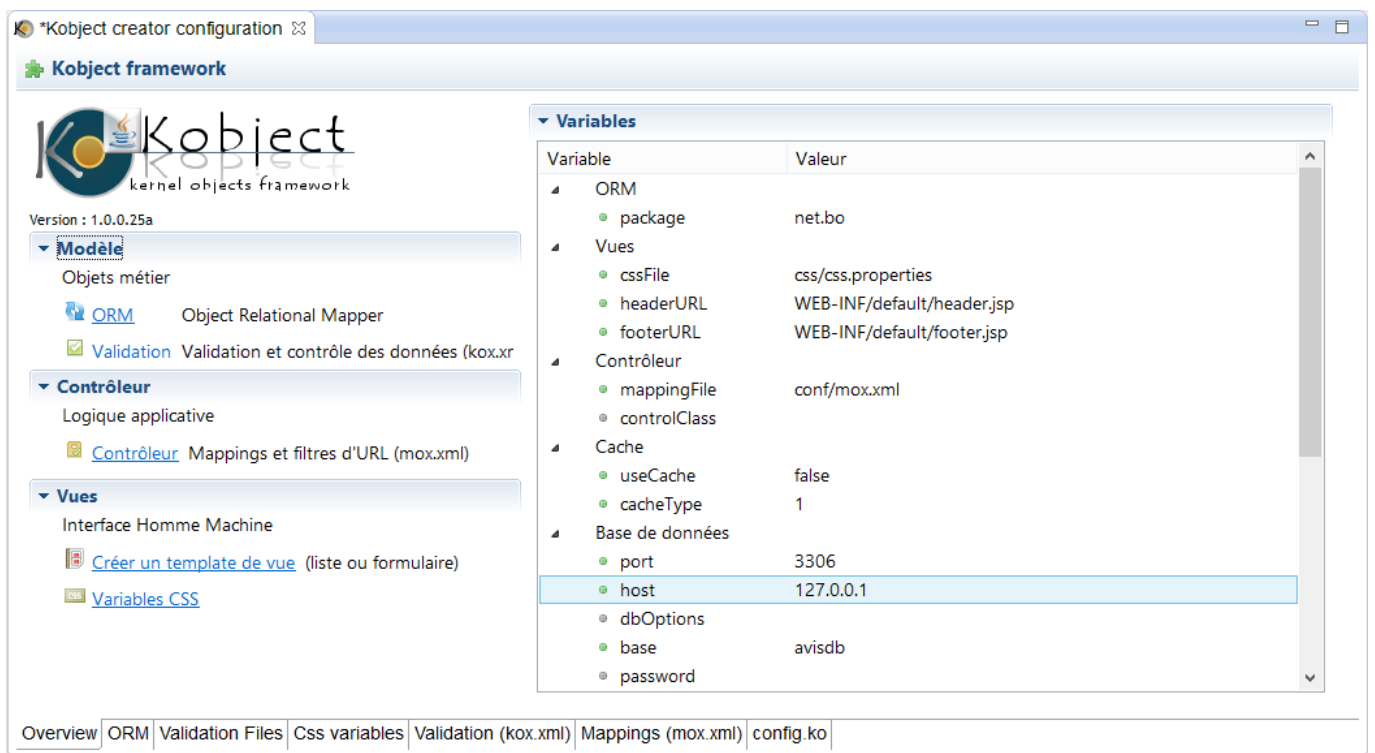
*Kobject creator configuration

Kobject framework

Kobject
kernel objects framework

Version : 1.0.0.25a

Modèle

Objets métier

ORM Object Relational Mapper

Validation Validation et contrôle des données (kox.xr

Contrôleur

Logique applicative

Contrôleur Mappings et filtres d'URL (mox.xml)

Vues

Interface Homme Machine

Créer un template de vue (liste ou formulaire)

Variables CSS

Variables

| Variable | Valeur |
|---|---|
| ORM | |
| package | net.bo |
| Vues | |
| cssFile | css/css.properties |
| headerURL | WEB-INF/default/header.jsp |
| footerURL | WEB-INF/default/footer.jsp |
| Contrôleur | |
| mappingFile | conf/mox.xml |
| controlClass | |
| Cache | |
| useCache | false |
| cacheType | 1 |
| Base de données | |
| port | 3306 |
| host | 127.0.0.1 |
| dbOptions | |
| base | avisdb |
| password | |

Overview | ORM | Validation Files | Css variables | Validation (kox.xml) | Mappings (mox.xml) | config.ko